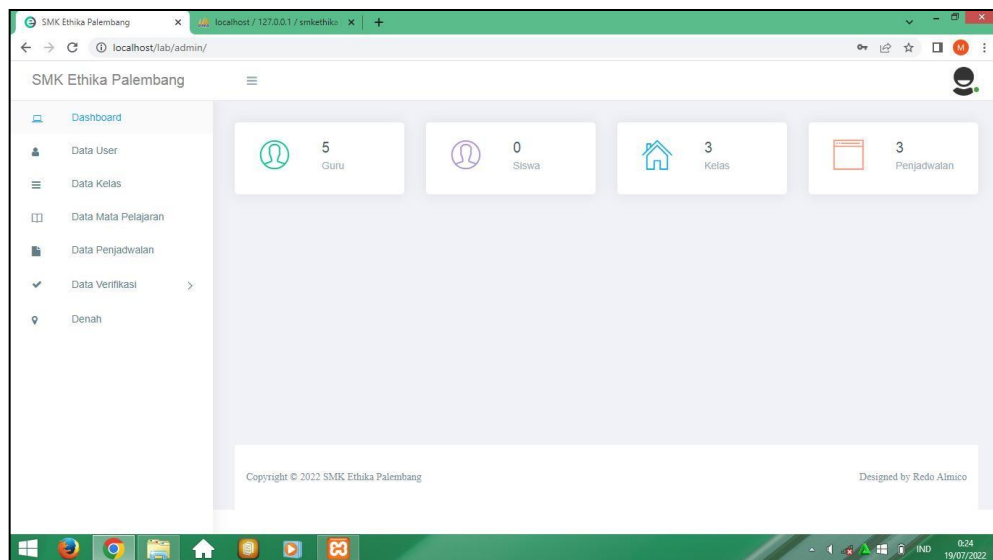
SMK Ethika Palembang ×
localhost / 127.0.0.1 / smkethika ×
+

localhost/lab/admin/

SMK Ethika Palembang

≡

Dashboard
Data User
Data Kelas
Data Mata Pelajaran
Data Penjadwalan
Data Verifikasi >
Denah

5
Guru

0
Siswa

3
Kelas

3
Penjadwalan

Copyright © 2022 SMK Ethika Palembang

Designed by Redo Almico

M

IND
0:24
19/07/2022